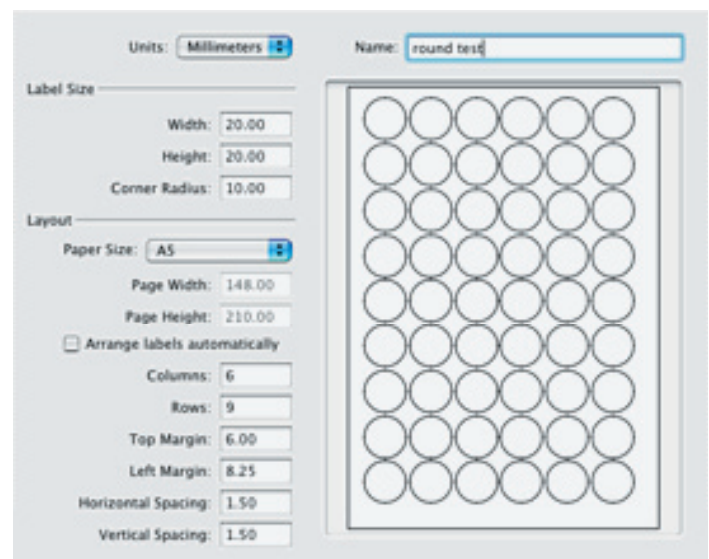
Units: Millimeters

Name: round test

Label Size

Width: 20.00

Height: 20.00

Corner Radius: 10.00

Layout

Paper Size: A5

Page Width: 148.00

Page Height: 210.00

Arrange labels automatically

Columns: 6

Rows: 9

Top Margin: 6.00

Left Margin: 8.25

Horizontal Spacing: 1.50

Vertical Spacing: 1.50